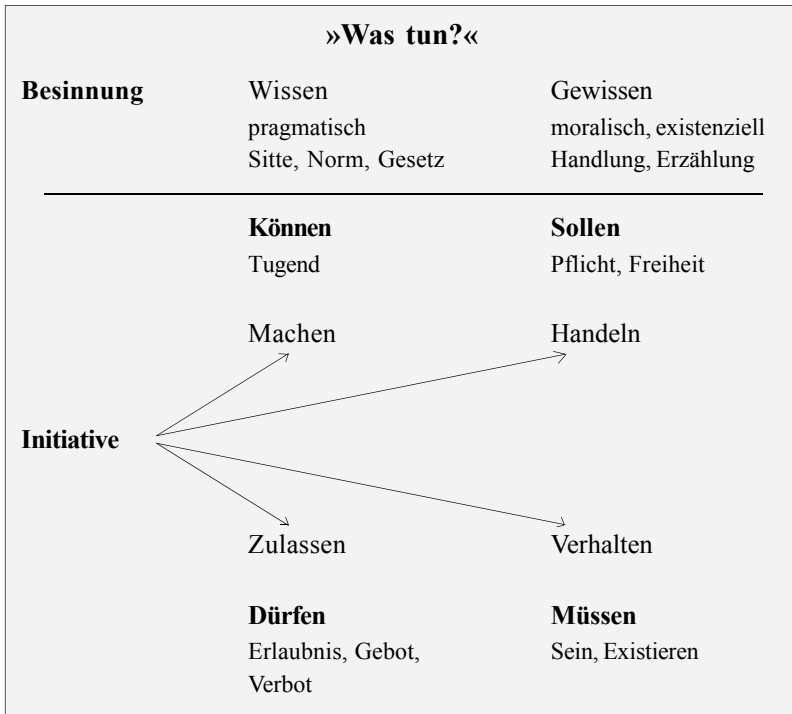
»Was tun?«

Besinnung

Wissen
pragmatisch
Sitte, Norm, Gesetz

Gewissen
moralisch, existenziell
Handlung, Erzählung

Können
Tugend

Sollen
Pflicht, Freiheit

Machen

Handeln

Initiative

Zulassen

Verhalten

Dürfen
Erlaubnis, Gebot, Verbot

Müssen
Sein, Existieren